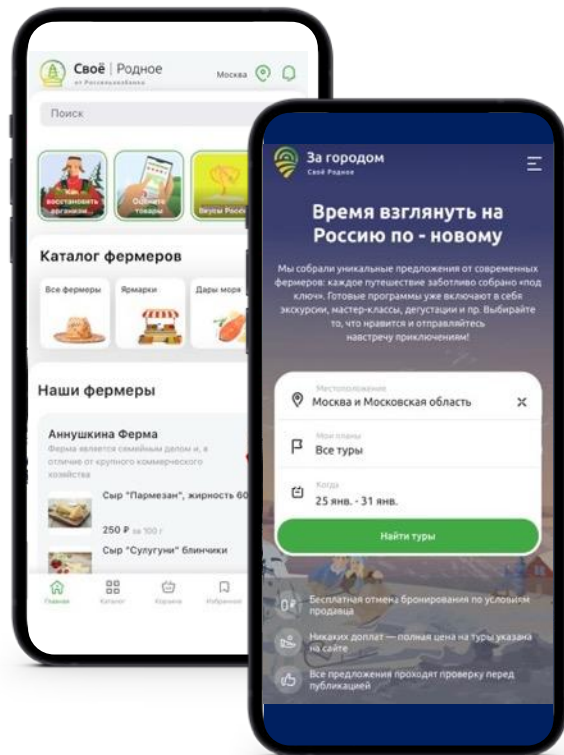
Своё | Родное
от Россельхозбанка
Москва
Поиск
Как восстановить органайз...
Оцените товары
Вкусы Росс...
Каталог фермеров
Все фермеры
Ярмарки
Дары моря
Наши фермеры
Аннушкина Ферма
Ферма является семейным делом и, в отличие от крупного коммерческого хозяйства
Сыр "Пармезан", жирность 60
250 ₽ за 100 г
Сыр "Сулугуни" блинчики
Главная
Каталог
Корзина
Избранное

За городом
Своё Родное
Время взглянуть на Россию по - новому
Мы собрали уникальные предложения от современных фермеров: каждое путешествие заботливо собрано «под ключ». Готовые программы уже включают в себя экскурсии, мастер-классы, дегустации и пр. Выбирайте то, что нравится и отправляйтесь навстречу приключениям!
Местоположение
Москва и Московская область
Мои планы
Все туры
Когда
25 янв. - 31 янв.
Найти туры
Бесплатная отмена бронирования по условиям продавца
Никаких доплат — полная цена на туры указана на сайте
Все предложения проходят проверку перед публикацией